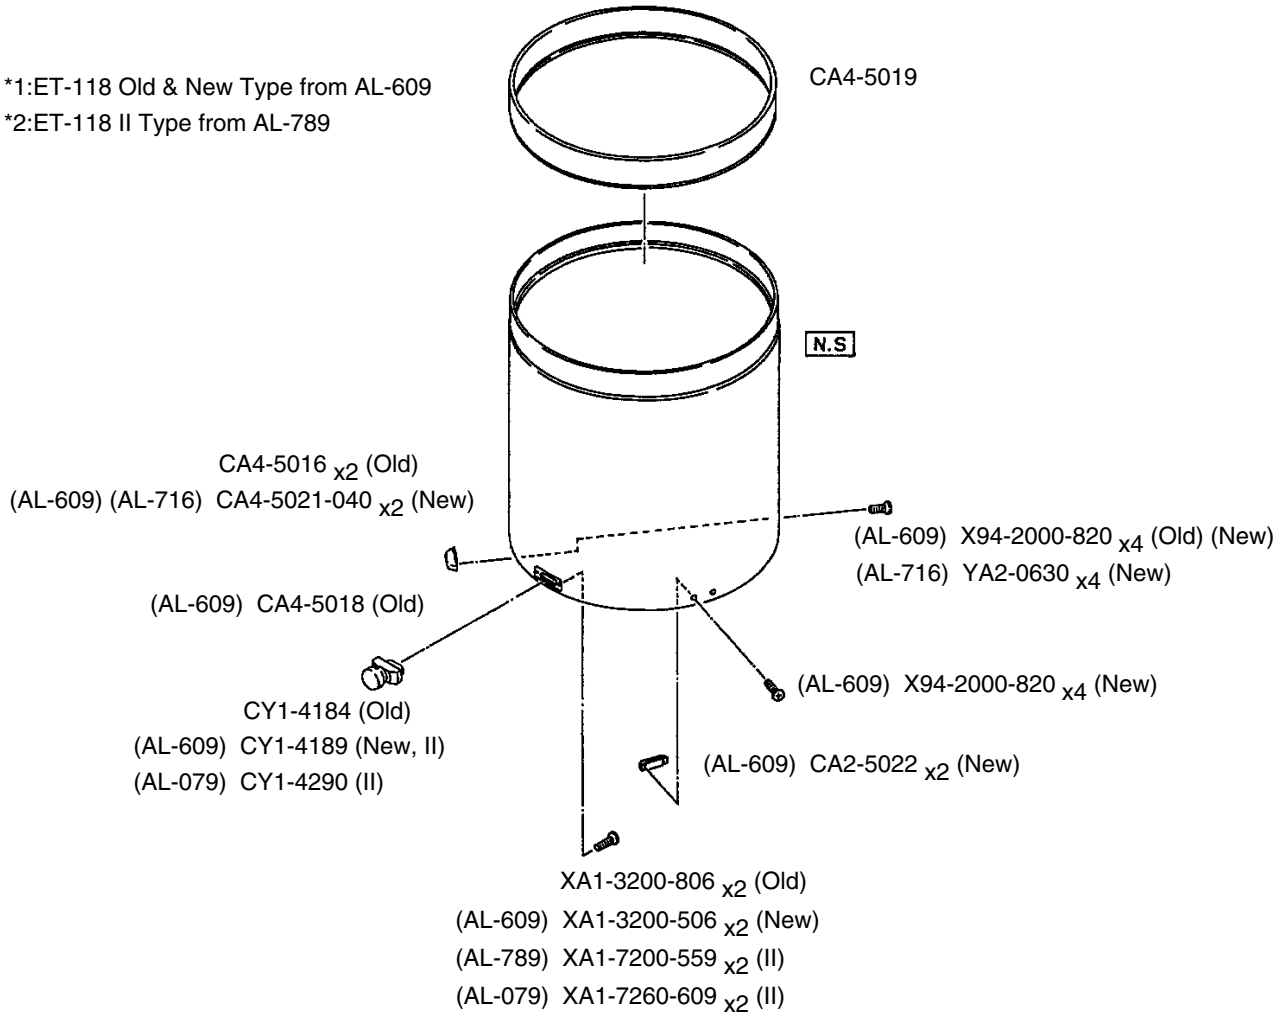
*1:ET-118 Old & New Type from AL-609
*2:ET-118 II Type from AL-789

CA4-5019

N.S

CA4-5016 $_{x2}$ (Old)
(AL-609) (AL-716) CA4-5021-040 $_{x2}$ (New)

(AL-609) X94-2000-820 $_{x4}$ (Old) (New)
(AL-716) YA2-0630 $_{x4}$ (New)

(AL-609) CA4-5018 (Old)

(AL-609) X94-2000-820 $_{x4}$ (New)

CY1-4184 (Old)
(AL-609) CY1-4189 (New, II)
(AL-079) CY1-4290 (II)

(AL-609) CA2-5022 $_{x2}$ (New)

XA1-3200-806 $_{x2}$ (Old)
(AL-609) XA1-3200-506 $_{x2}$ (New)
(AL-789) XA1-7200-559 $_{x2}$ (II)
(AL-079) XA1-7260-609 $_{x2}$ (II)